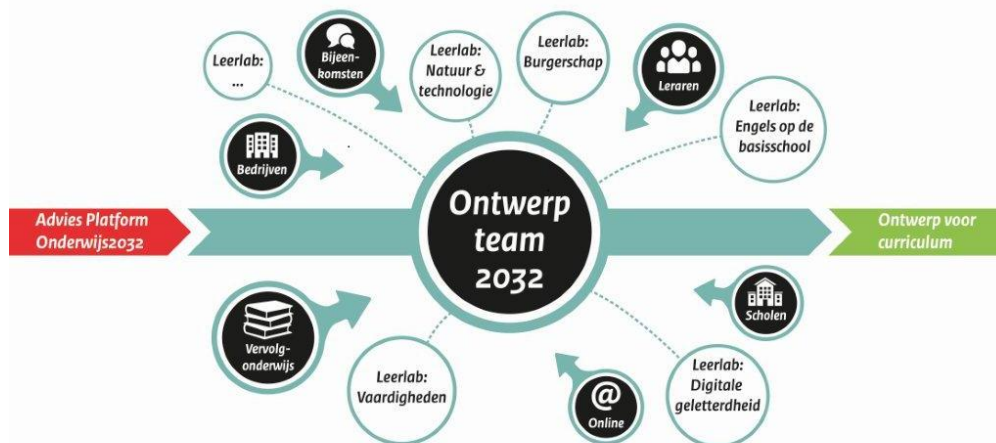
Leerlab: ...

Bijeen-komsten

Leerlab: Natuur & technologie

Leerlab: Burgerschap

Leraren

Leerlab: Engels op de basisschool

Bedrijven

Advies Platform Onderwijs2032

Ontwerp team 2032

Ontwerp voor curriculum

Scholen

Vervolg-onderwijs

Leerlab: Vaardigheden

@ Online

Leerlab: Digitale geletterdheid